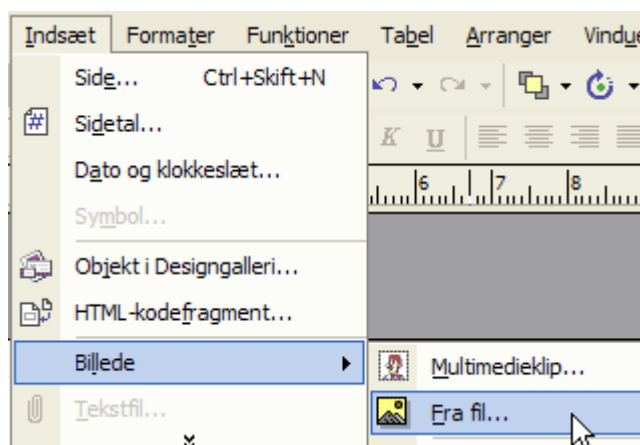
Indsæt Formater Funktioner Tabel Arranger Vindue

Side... Ctrl+Skift+N

Sidetal...

Dato og klokkeslæt...

Symbol...

Objekt i Designgalleri...

HTML-kodefragment...

Billede

Tekstfil...

K U

6 7 8

Multimedieklip...

Fra fil...